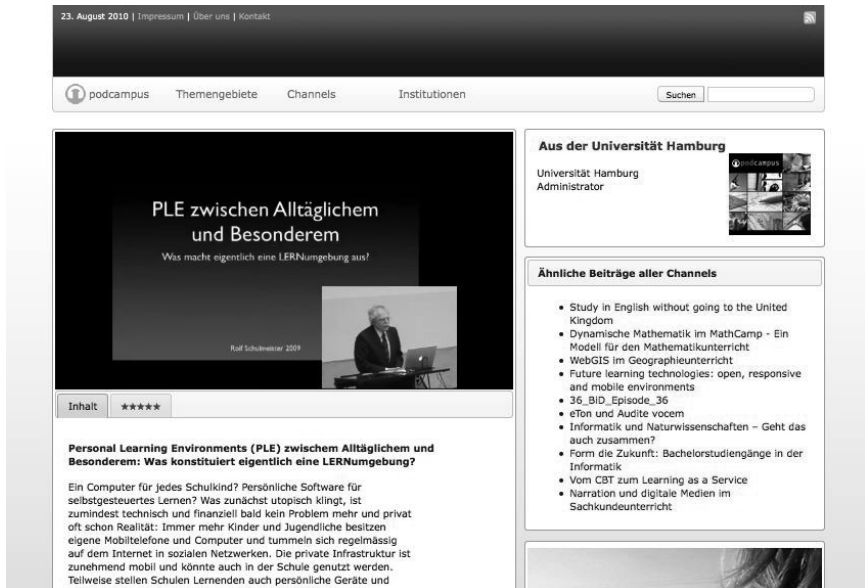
23. August 2010 | Impressum | Über uns | Kontakt

podcampus Themengebiete Channels Institutionen

Suchen

PLE zwischen Alltäglichem und Besonderem

Was macht eigentlich eine LERNumgebung aus?

Rolf Schulmeister 2009

Inhalt ★★★★★

Personal Learning Environments (PLE) zwischem Alltäglichem und Besonderem: Was konstituiert eigentlich eine LERNumgebung?

Ein Computer für jedes Schulkind? Persönliche Software für selbstgesteuertes Lernen? Was zunächst utopisch klingt, ist zumindest technisch und finanziell bald kein Problem mehr und privat oft schon Realität: Immer mehr Kinder und Jugendliche besitzen eigene Mobiltelefone und Computer und tummeln sich regelmässig auf dem Internet in sozialen Netzwerken. Die private Infrastruktur ist zunehmend mobil und könnte auch in der Schule genutzt werden. Teilweise stellen Schulen Lernenden auch persönliche Geräte und

Aus der Universität Hamburg

Universität Hamburg
Administrator

podcampus

Ähnliche Beiträge aller Channels

- Study in English without going to the United Kingdom
- Dynamische Mathematik im MathCamp - Ein Modell für den Mathematikunterricht
- WebGIS im Geographieunterricht
- Future learning technologies: open, responsive and mobile environments
- 36_BiD_Episode_36
- eTon und Audite vocem
- Informatik und Naturwissenschaften – Geht das auch zusammen?
- Form die Zukunft: Bachelorstudiengänge in der Informatik
- Vom CBT zum Learning as a Service
- Narration und digitale Medien im Sachkundeunterricht